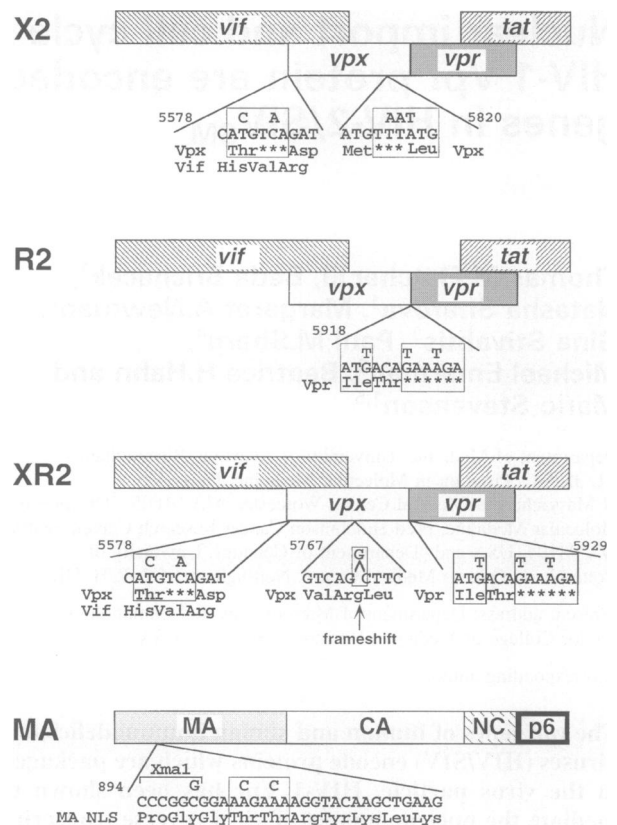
X2

vif

tat

vpx

vpr

5578

C A
CATGTCAGAT
Vpx Thr***Asp
Vif HisValArg

5820

AAT
ATGTTTATG
Met*** Leu
Vpx

R2

vif

tat

vpx

vpr

5918

T T T
ATGACAGAAAGA
Vpr IleThr******

XR2

vif

tat

vpx

vpr

5578

C A
CATGTCAGAT
Vpx Thr***Asp
Vif HisValArg

5767

G
GTCAG CTTC
Vpx ValArgLeu

frameshift

5929

T T T
ATGACAGAAAGA
Vpr IleThr******

MA

MA

CA

NC

p6

Xma1

894

G C C
CCCGGCGGAAAGAAAAGGTACAAGCTGAAG
MA NLS ProGlyGlyThrThrArgTyrLysLeuLys